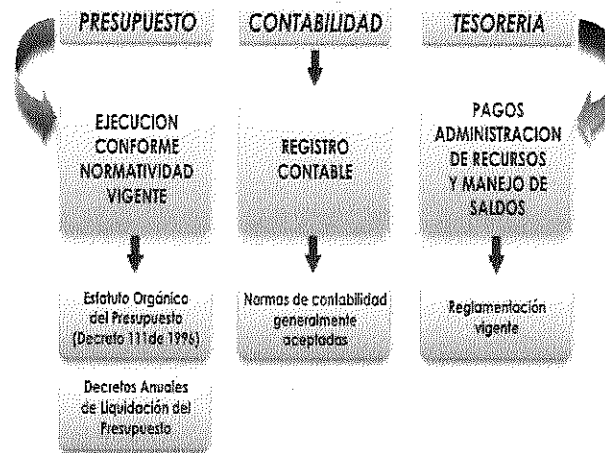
PRESUPUESTO

CONTABILIDAD

TESORERIA

EJECUCION CONFORME NORMATIVIDAD VIGENTE

Estatuto Orgánico del Presupuesto (Decreto 111de 1996)

Decretos Anuales de Liquidación del Presupuesto

REGISTRO CONTABLE

Normas de contabilidad generalmente aceptadas

PAGOS ADMINISTRACION DE RECURSOS Y MANEJO DE SALDOS

Reglamentación vigente